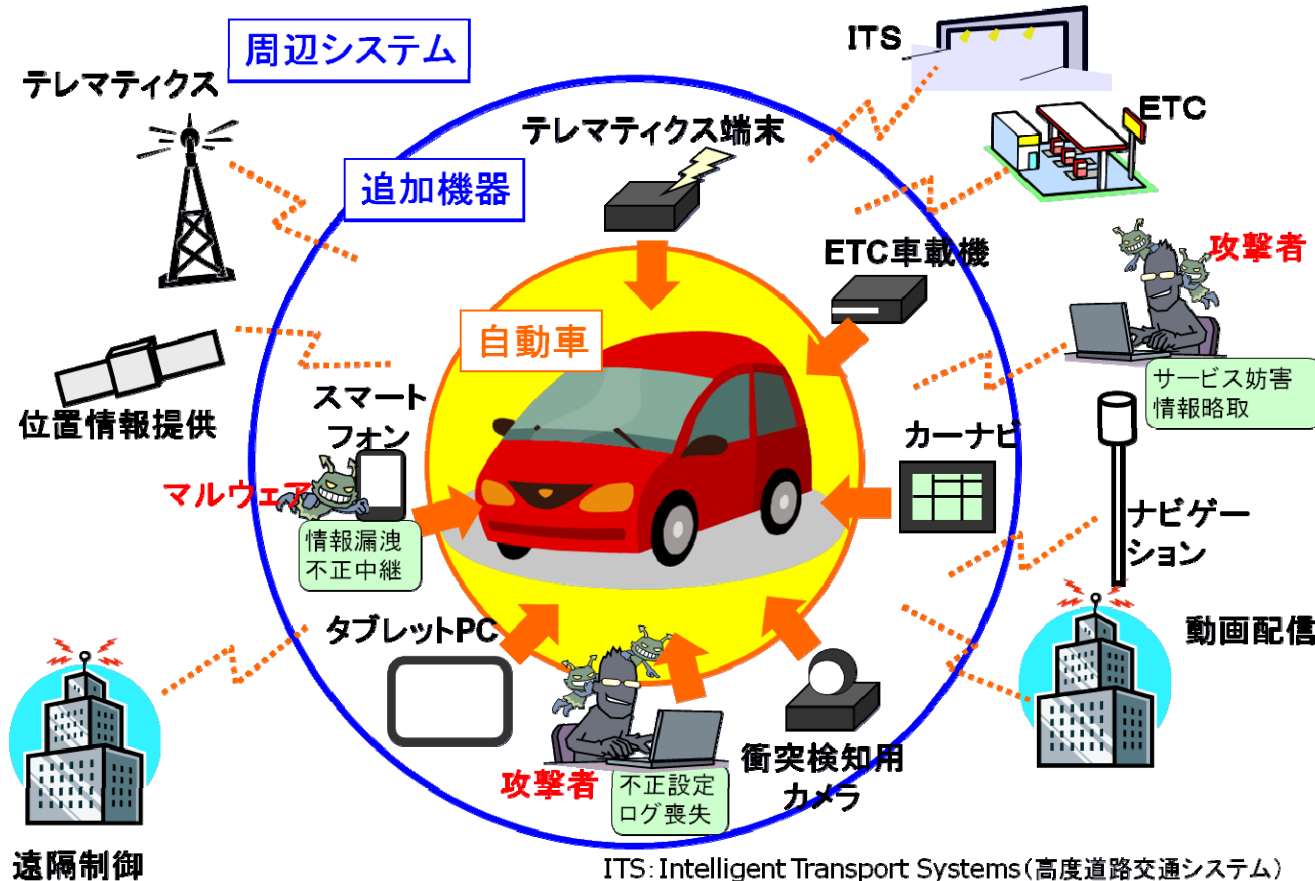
周辺システム

テレマティクス

追加機器

テレマティクス端末

ITS

ETC

ETC車載機

攻撃者

サービス妨害
情報略取

自動車

スマートフォン

マルウェア

情報漏洩
不正中継

位置情報提供

カーナビ

ナビゲーション

タブレットPC

動画配信

攻撃者

不正設定
ログ喪失

衝突検知用カメラ

遠隔制御

ITS: Intelligent Transport Systems（高度道路交通システム）